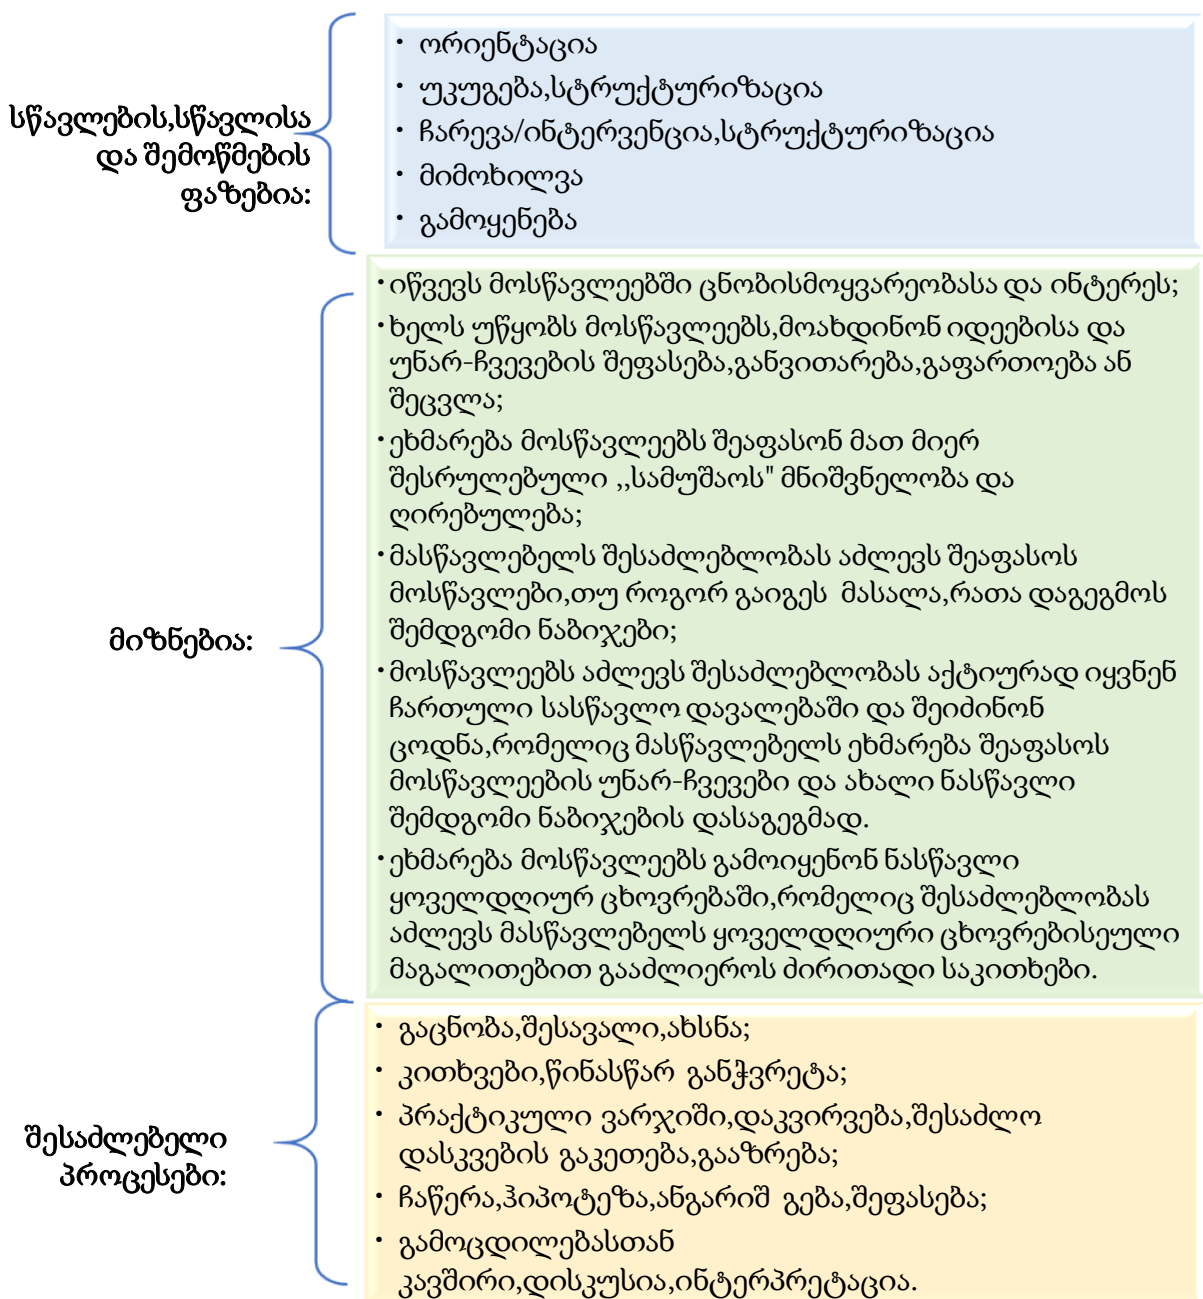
სწავლების,სწავლისა და შემოწმების ფაზებია:

• ორიენტაცია
• უკუგება,სტრუქტურიზაცია
• ჩარევა/ინტერვენცია,სტრუქტურიზაცია
• მიმოხილვა
• გამოყენება

მიზნებია:

• იწვევს მოსწავლეებში ცნობისმოყვარეობასა და ინტერეს;
• ხელს უწყობს მოსწავლეებს,მოახდინონ იდეებისა და უნარ-ჩვევების შეფასება,განვითარება,გაფართოება ან შეცვლა;
• ეხმარება მოსწავლეებს შეაფასონ მათ მიერ შესრულებული ,,სამუშაოს" მნიშვნელობა და ღირებულება;
• მასწავლებელს შესაძლებლობას აძლევს შეაფასოს მოსწავლეები,თუ როგორ გაიგეს მასალა,რათა დაგეგმოს შემდგომი ნაბიჯები;
• მოსწავლეებს აძლევს შესაძლებლობას აქტიურად იყვნენ ჩართული სასწავლო დავალებაში და შეიძინონ ცოდნა,რომელიც მასწავლებელს ეხმარება შეაფასოს მოსწავლეების უნარ-ჩვევები და ახალი ნასწავლი შემდგომი ნაბიჯების დასაგეგმად.
• ეხმარება მოსწავლეებს გამოიყენონ ნასწავლი ყოველდღიურ ცხოვრებაში,რომელიც შესაძლებლობას აძლევს მასწავლებელს ყოველდღიური ცხოვრებისეული მაგალითებით გააძლიეროს ძირითადი საკითხები.

შესაძლებელი პროცესები:

• გაცნობა,შესავალი,ახსნა;
• კითხვები,წინასწარ განჭვრეტა;
• პრაქტიკული ვარჯიში,დაკვირვება,შესაძლო დასკვების გაკეთება,გააზრება;
• ჩაწერა,ჰიპოტეზა,ანგარიშ გება,შეფასება;
• გამოცდილებასთან კავშირი,დისკუსია,ინტერპრეტაცია.